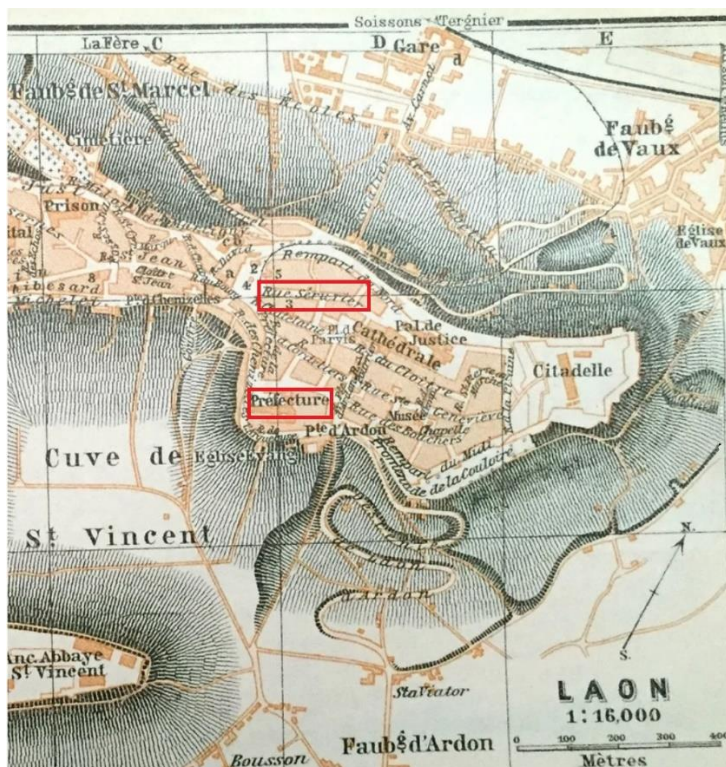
Soissons Tergnier

La Fère C

D Gare

d

E

Faubg de St Marcel

Cimetière

Faubg de Vaux

Prison

Église de Vaux

St Jean

Rempart

Rue Sérurier

Cathédrale

Pal de Justice

Parvis

Citadelle

Préfecture

Musée

Pte d'Ardon

Rempart du Midi

Promenade de la Couloire

Cuve de

St Vincent

Anc. Abbaye St Vincent

N.

S.

St Victor

Faubg d'Ardon

Bousson

LAON

1: 16,000

0 100 200 300 400

Mètres